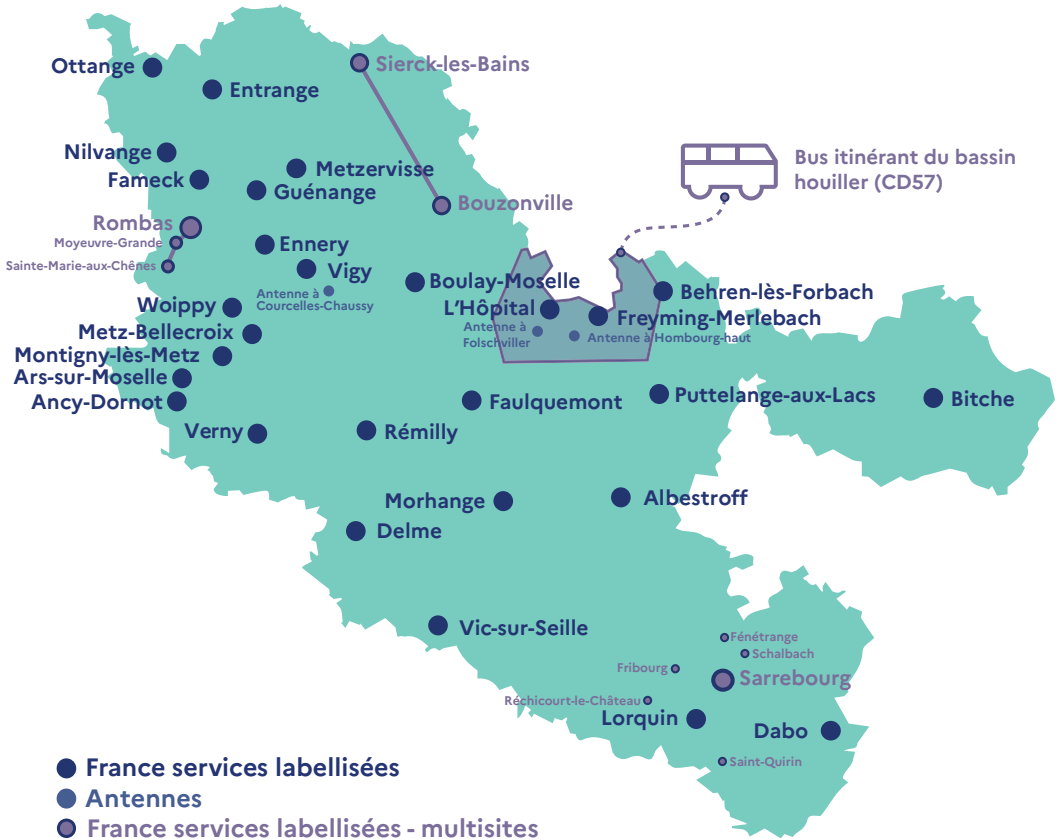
Ottange
Entrange
Sierck-les-Bains
Nilvange
Metzervisse
Fameck
Guénange
Bouzonville
Bus itinérant du bassin houiller (CD57)
Rombas
Moyeuvre-Grande
Sainte-Marie-aux-Chênes
Ennery
Vigy
Antenne à Courcelles-Chaussy
Boulay-Moselle
Woippy
L'Hôpital
Behren-lès-Forbach
Freyming-Merlebach
Antenne à Folschviller
Antenne à Hombourg-haut
Metz-Bellecroix
Montigny-lès-Metz
Ars-sur-Moselle
Ancy-Dornot
Faulquemont
Puttelange-aux-Lacs
Bitche
Verny
Rémilly
Morhange
Albestroff
Delme
Vic-sur-Seille
Fénétrange
Schalbach
Fribourg
Sarrebourg
Réchicourt-le-Château
Lorquin
Dabo
Saint-Quirin

France services labellisées
Antennes
France services labellisées - multisites